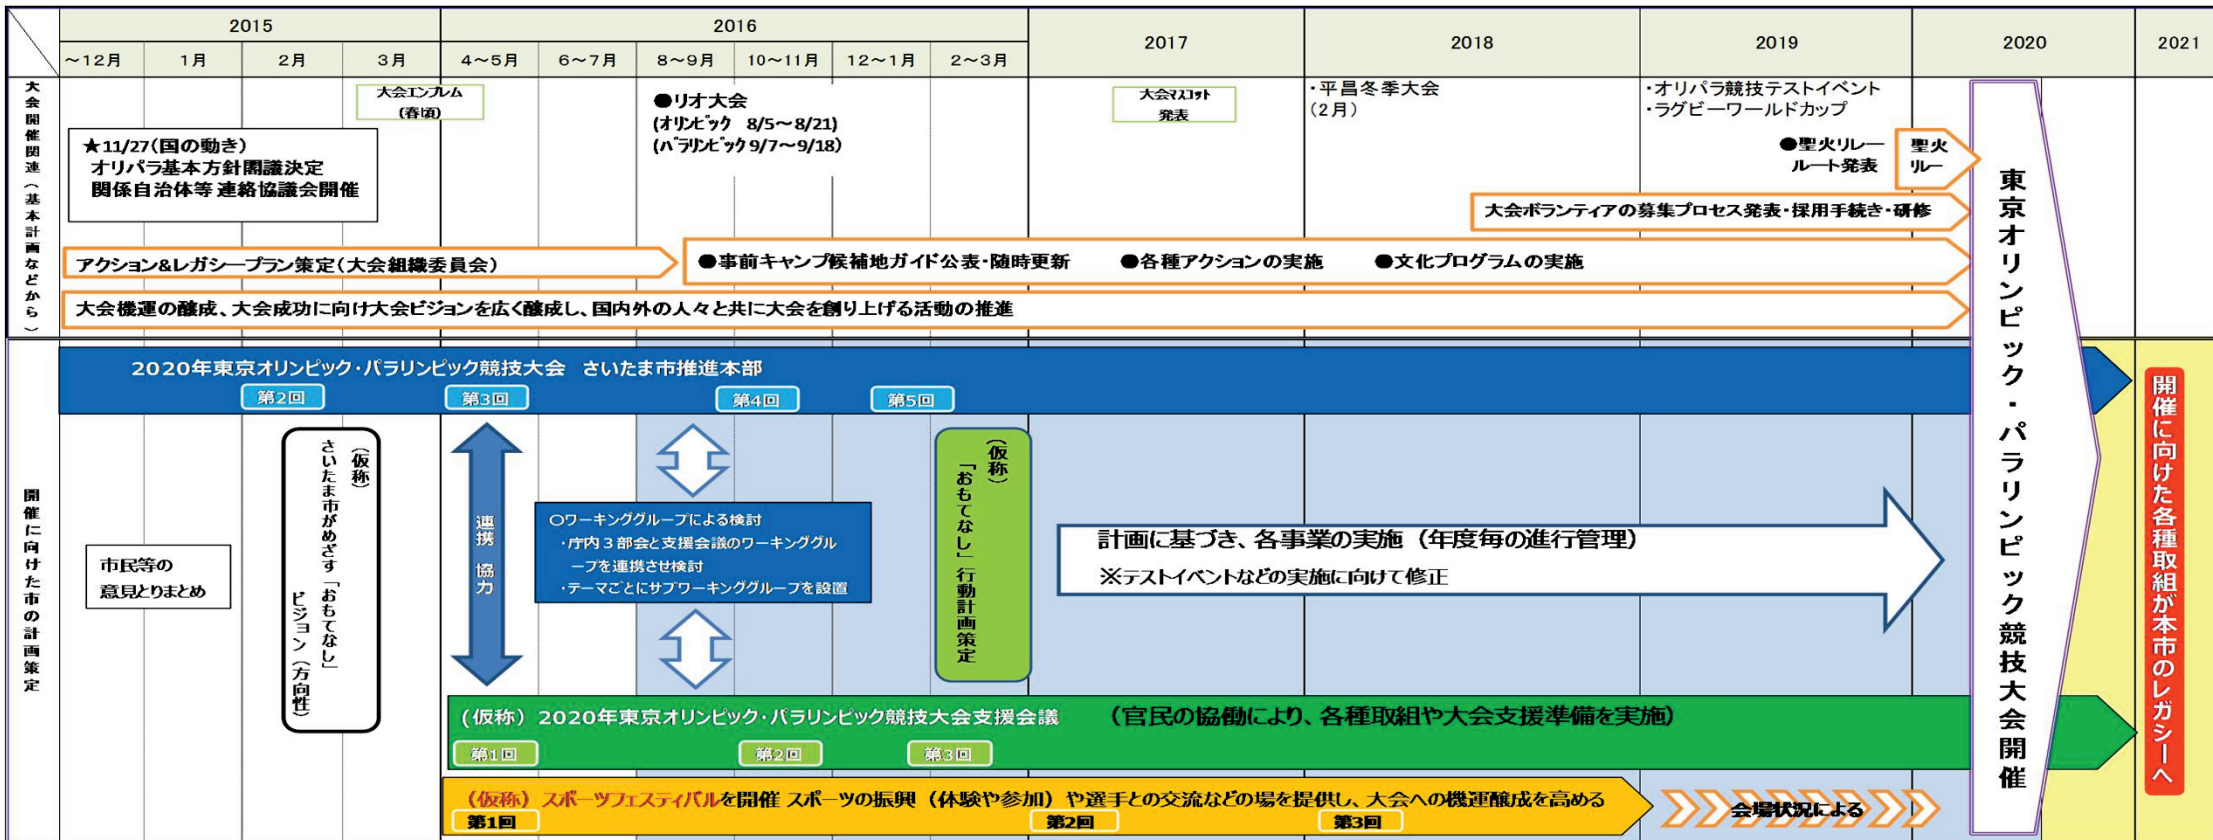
| | 2015 | | | | 2016 | | | | | | 2017 | 2018 | 2019 | 2020 | 2021 |
|---|---|---|---|---|---|---|---|---|---|---|---|---|---|---|---|
| | ~12月 | 1月 | 2月 | 3月 | 4~5月 | 6~7月 | 8~9月 | 10~11月 | 12~1月 | 2~3月 | | | | | |

大会開催関連（基本計画などから）

大会エンブレム（春頃）

●リオ大会
(オリンピック 8/5~8/21)
(パラリンピック 9/7~9/18)

大会マスコット発表

・平昌冬季大会
（2月）

・オリパラ競技テストイベント
・ラグビーワールドカップ

●聖火リレー ルート発表

聖火リレー

★11/27（国の動き）
オリパラ基本方針閣議決定
関係自治体等 連絡協議会開催

大会ボランティアの募集プロセス発表・採用手続き・研修

アクション&レガシープラン策定（大会組織委員会）

●事前キャンプ候補地ガイド公表・随時更新 ●各種アクションの実施 ●文化プログラムの実施

大会機運の醸成、大会成功に向け大会ビジョンを広く醸成し、国内外の人々と共に大会を創り上げる活動の推進

東京オリンピック・パラリンピック競技大会開催

開催に向けた市の計画策定

2020年東京オリンピック・パラリンピック競技大会 さいたま市推進本部

第2回 第3回 第4回 第5回

市民等の意見とりまとめ

（仮称）さいたま市がめざす「おもてなし」ビジョン（方向性）

連携 協力

○ワーキンググループによる検討
・庁内3部会と支援会議のワーキンググループを連携させ検討
・テーマごとにサブワーキンググループを設置

（仮称）「おもてなし」行動計画策定

計画に基づき、各事業の実施（年度毎の進行管理）
※テストイベントなどの実施に向けて修正

（仮称）2020年東京オリンピック・パラリンピック競技大会支援会議 （官民の協働により、各種取組や大会支援準備を実施）

第1回 第2回 第3回

（仮称）スポーツフェスティバルを開催 スポーツの振興（体験や参加）や選手との交流などの場を提供し、大会への機運醸成を高める

第1回 第2回 第3回

会場状況による

開催に向けた各種取組が本市のレガシーへ